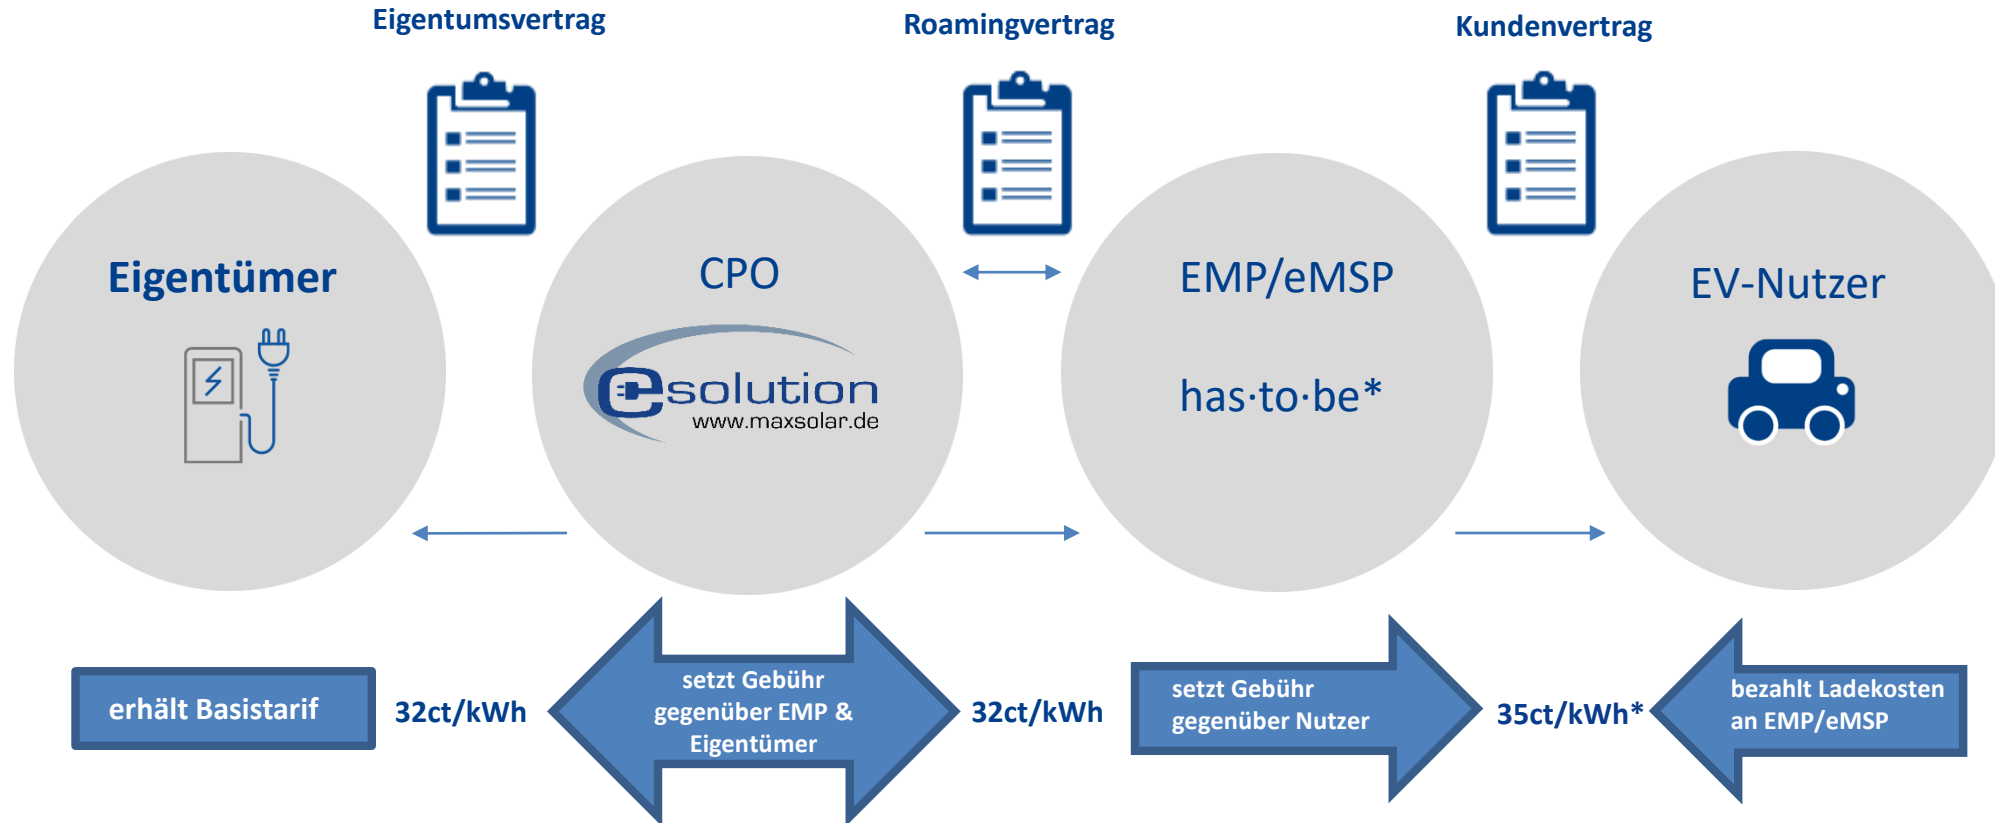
Eigentumsvertrag

Roamingvertrag

Kundenvertrag

Eigentümer

CPO

esolution
www.maxsolar.de

EMP/eMSP

has·to·be*

EV-Nutzer

erhält Basistarif

32ct/kWh

setzt Gebühr gegenüber EMP & Eigentümer

32ct/kWh

setzt Gebühr gegenüber Nutzer

35ct/kWh*

bezahlt Ladekosten an EMP/eMSP